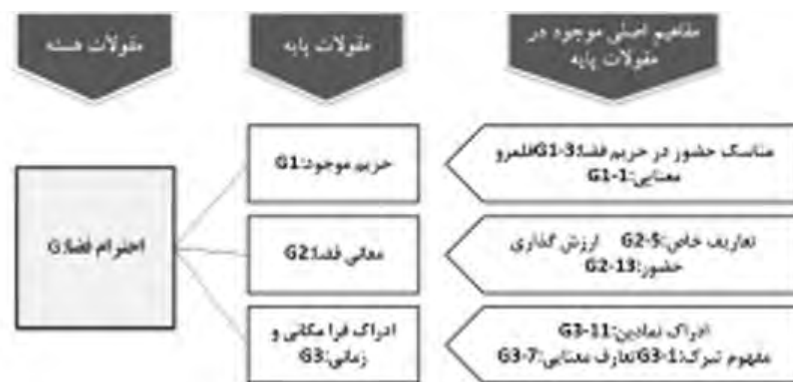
مفاهیم اصلی موجود در مقولات پایه

مقولات پایه

مقولات هسته

مناسک حضور در حریم فضا:G1-3قلمرو معنایی:G1-1

تعاریف خاص:G2-5 ارزش گذاری حضور:G2-13

ادراک نمادین:G3-11 مفهوم تبرک:G3-1تعارف معنایی:G3-7

حریم موجود:G1

معانی فضا:G2

ادراک فرا مکانی و زمانی:G3

احترام فضا:G